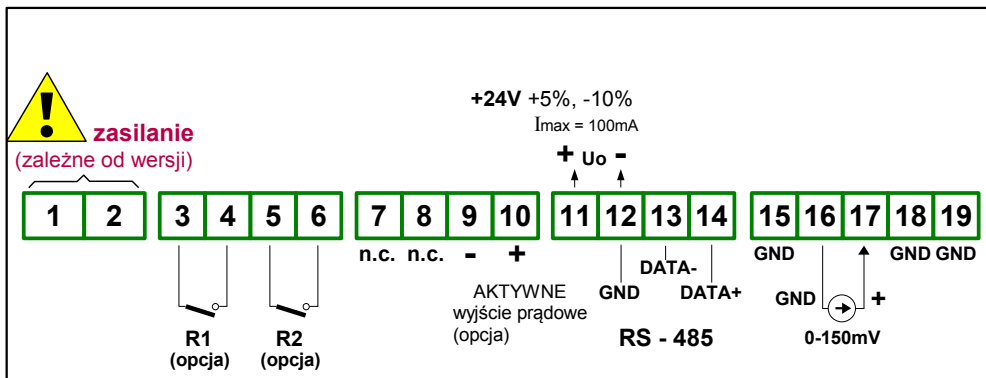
zasilanie
(zależne od wersji)

+24V +5%, -10%
Imax = 100mA

+ Uo -

| 1 | 2 | 3 | 4 | 5 | 6 | 7 | 8 | 9 | 10 | 11 | 12 | 13 | 14 | 15 | 16 | 17 | 18 | 19 |
|---|---|---|---|---|---|---|---|---|---|---|---|---|---|---|---|---|---|---|

n.c. n.c. - +

AKTYWNE
wyjście prądowe
(opcja)

R1
(opcja)

R2
(opcja)

GND
DATA-
DATA+

RS - 485

GND
GND GND
GND
+
0-150mV